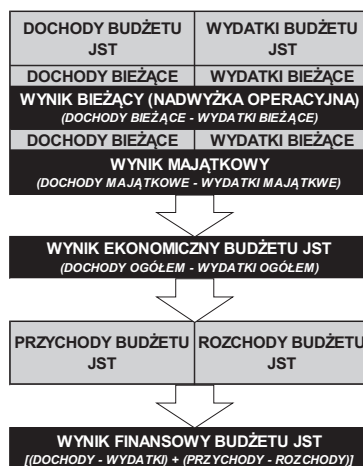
DOCHODY BUDŻETU JST

WYDATKI BUDŻETU JST

DOCHODY BIEŻĄCE

WYDATKI BIEŻĄCE

WYNIK BIEŻĄCY (NADWYŻKA OPERACYJNA)
(DOCHODY BIEŻĄCE - WYDATKI BIEŻĄCE)

DOCHODY BIEŻĄCE

WYDATKI BIEŻĄCE

WYNIK MAJĄTKOWY
(DOCHODY MAJĄTKOWE - WYDATKI MAJĄTKWE)

WYNIK EKONOMICZNY BUDŻETU JST
(DOCHODY OGÓŁEM - WYDATKI OGÓŁEM)

PRZYCHODY BUDŻETU JST

ROZCHODY BUDŻETU JST

WYNIK FINANSOWY BUDŻETU JST
[(DOCHODY - WYDATKI) + (PRZYCHODY - ROZCHODY)]